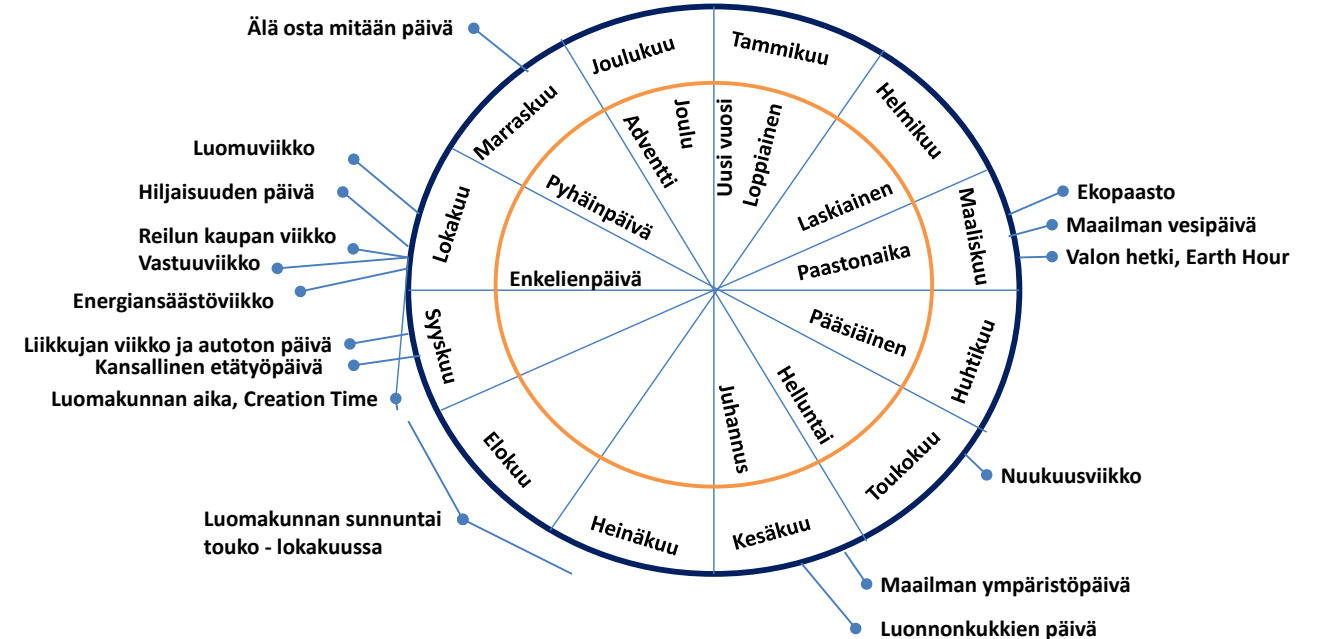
Älä osta mitään päivä

Joulukuu
Tammikuu
Helmikuu
Maaliskuu
Huhtikuu
Toukokuu
Kesäkuu
Heinäkuu
Elokuu
Syyskuu
Lokakuu
Marraskuu

Joulu
Uusi vuosi
Adventti
Loppiainen
Pyhäinpäivä
Laskiainen
Paastonaika
Enkelienpäivä
Pääsiäinen
Helluntai
Juhannus

Luomuviikko
Hiljaisuuden päivä
Reilun kaupan viikko
Vastuuviikko
Energiansäästöviikko
Liikkujan viikko ja autoton päivä
Kansallinen etätyöpäivä
Luomakunnan aika, Creation Time

Ekopaasto
Maailman vesipäivä
Valon hetki, Earth Hour

Nuukuusviikko

Luomakunnan sunnuntai
touko - lokakuussa

Maailman ympäristöpäivä
Luonnonkukkien päivä